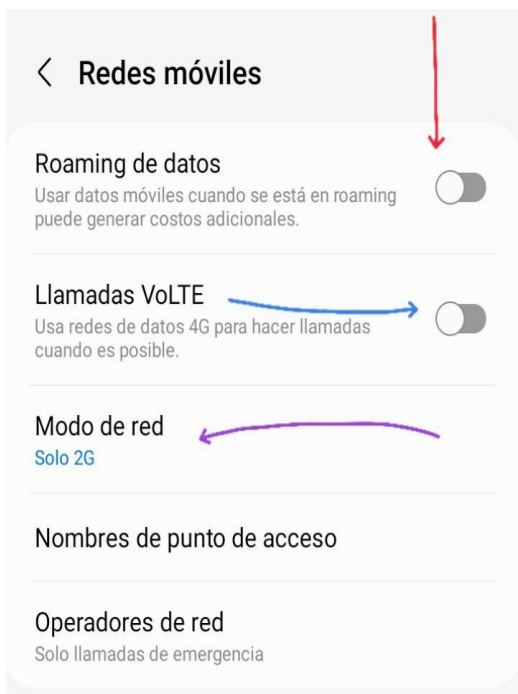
< Redes móviles

Roaming de datos
Usar datos móviles cuando se está en roaming puede generar costos adicionales.

Llamadas VoLTE
Usa redes de datos 4G para hacer llamadas cuando es posible.

Modo de red
Solo 2G

Nombres de punto de acceso

Operadores de red
Solo llamadas de emergencia